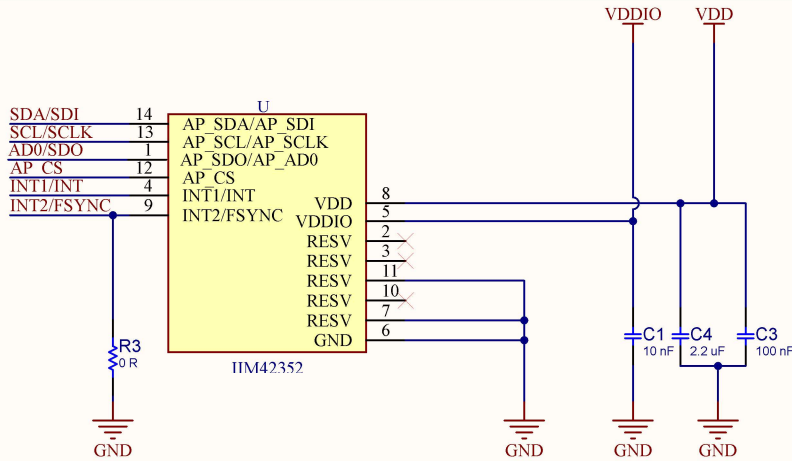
VDDIO
VDD
U
SDA/SDI 14
SCL/SCLK 13
AD0/SDO 1
AP_CS 12
INT1/INT 4
INT2/FSYNC 9
AP_SDA/AP_SDI
AP_SCL/AP_SCLK
AP_SDO/AP_AD0
AP_CS
INT1/INT
INT2/FSYNC
VDD 8
VDDIO 5
RESV 2
RESV 3
RESV 11
RESV 10
RESV 7
GND 6
R3
0 R
IIM42352
C1
10 nF
C4
2.2 uF
C3
100 nF
GND
GND
GND
GND